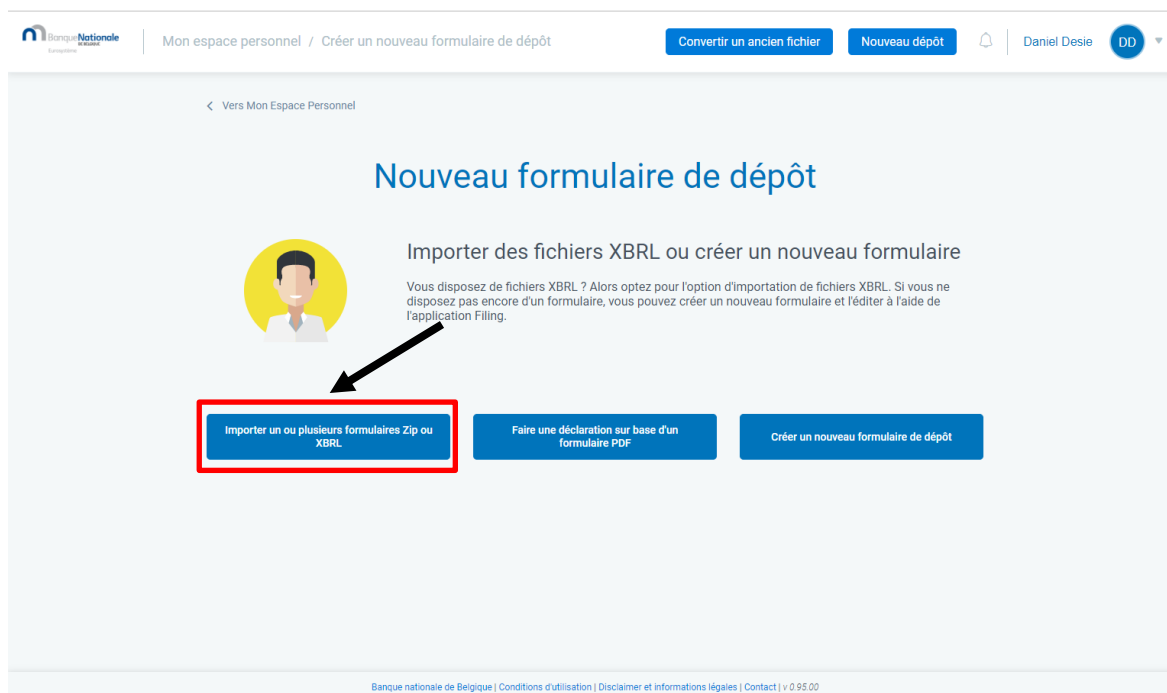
BanqueNationale de Belgique Eurosystème

Mon espace personnel / Créer un nouveau formulaire de dépôt

Convertir un ancien fichier

Nouveau dépôt

Daniel Desie

DD

< Vers Mon Espace Personnel

Nouveau formulaire de dépôt

Importer des fichiers XBRL ou créer un nouveau formulaire

Vous disposez de fichiers XBRL ? Alors optez pour l'option d'importation de fichiers XBRL. Si vous ne disposez pas encore d'un formulaire, vous pouvez créer un nouveau formulaire et l'éditer à l'aide de l'application Filing.

Importer un ou plusieurs formulaires Zip ou XBRL

Faire une déclaration sur base d'un formulaire PDF

Créer un nouveau formulaire de dépôt

Banque nationale de Belgique | Conditions d'utilisation | Disclaimer et informations légales | Contact | v 0.95.00